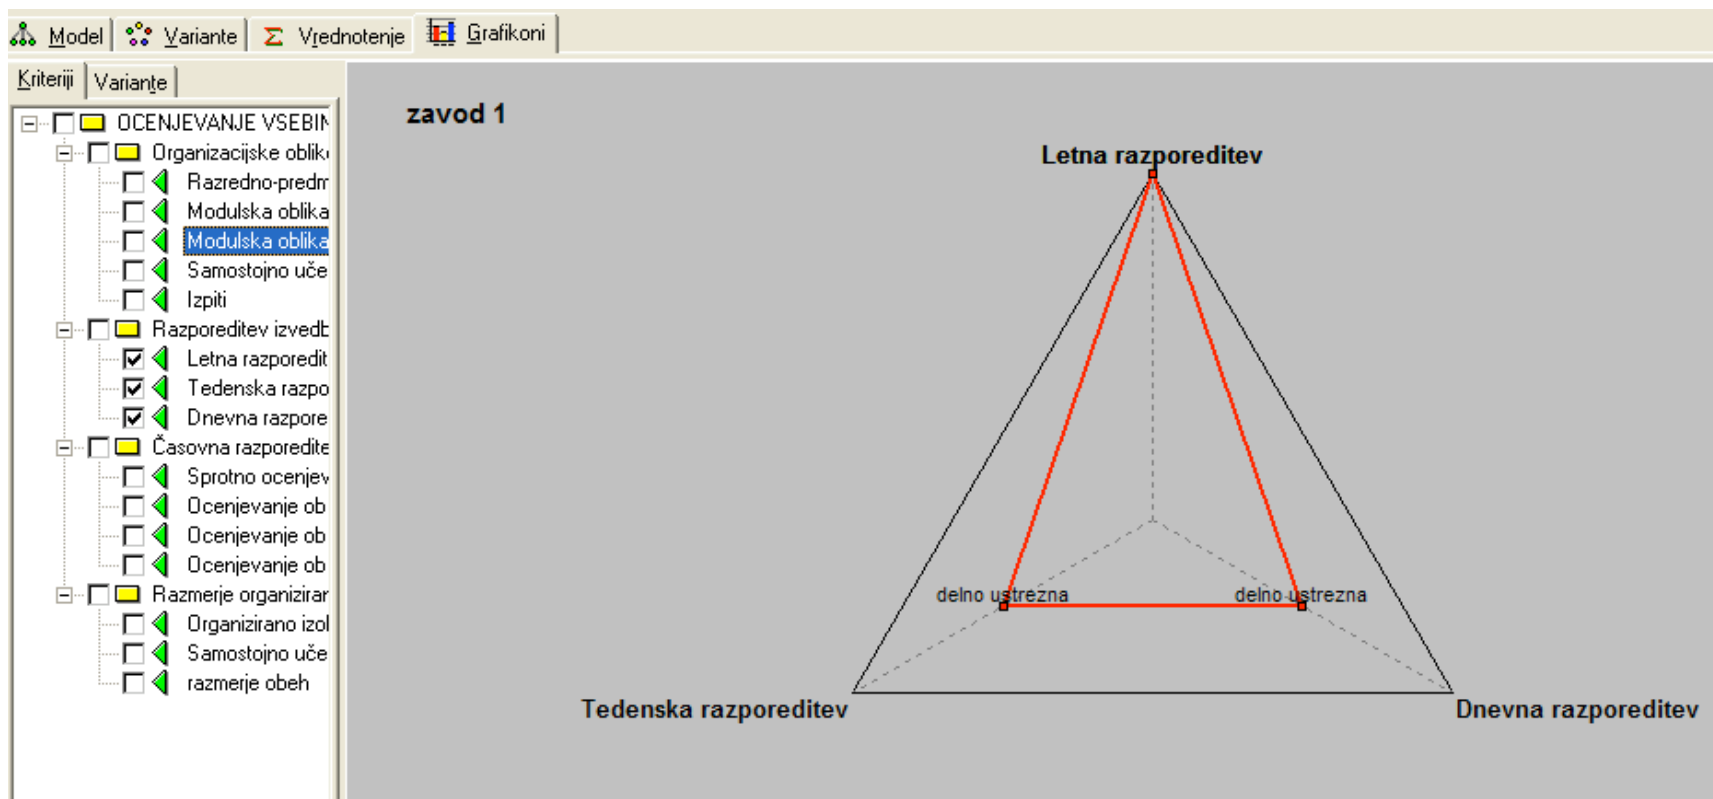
Model | Variante | Vrednotenje | Grafikoni

Kriteriji | Variante

OCENJEVANJE VSEBIN
Organizacijske oblik
Razredno-predm
Modulska oblika
Modulska oblika
Samostojno uče
Izpiti
Razporeditev izvedb
Letna razporedit
Tedenska razpo
Dnevna razpore
Časovna razporedite
Sprotno ocenjev
Ocenjevanje ob
Ocenjevanje ob
Ocenjevanje ob
Razmerje organizirar
Organizirano izol
Samostojno uče
razmerje obeh

zavod 1

Letna razporeditev

delno ustrezna

delno ustrezna

Tedenska razporeditev

Dnevna razporeditev